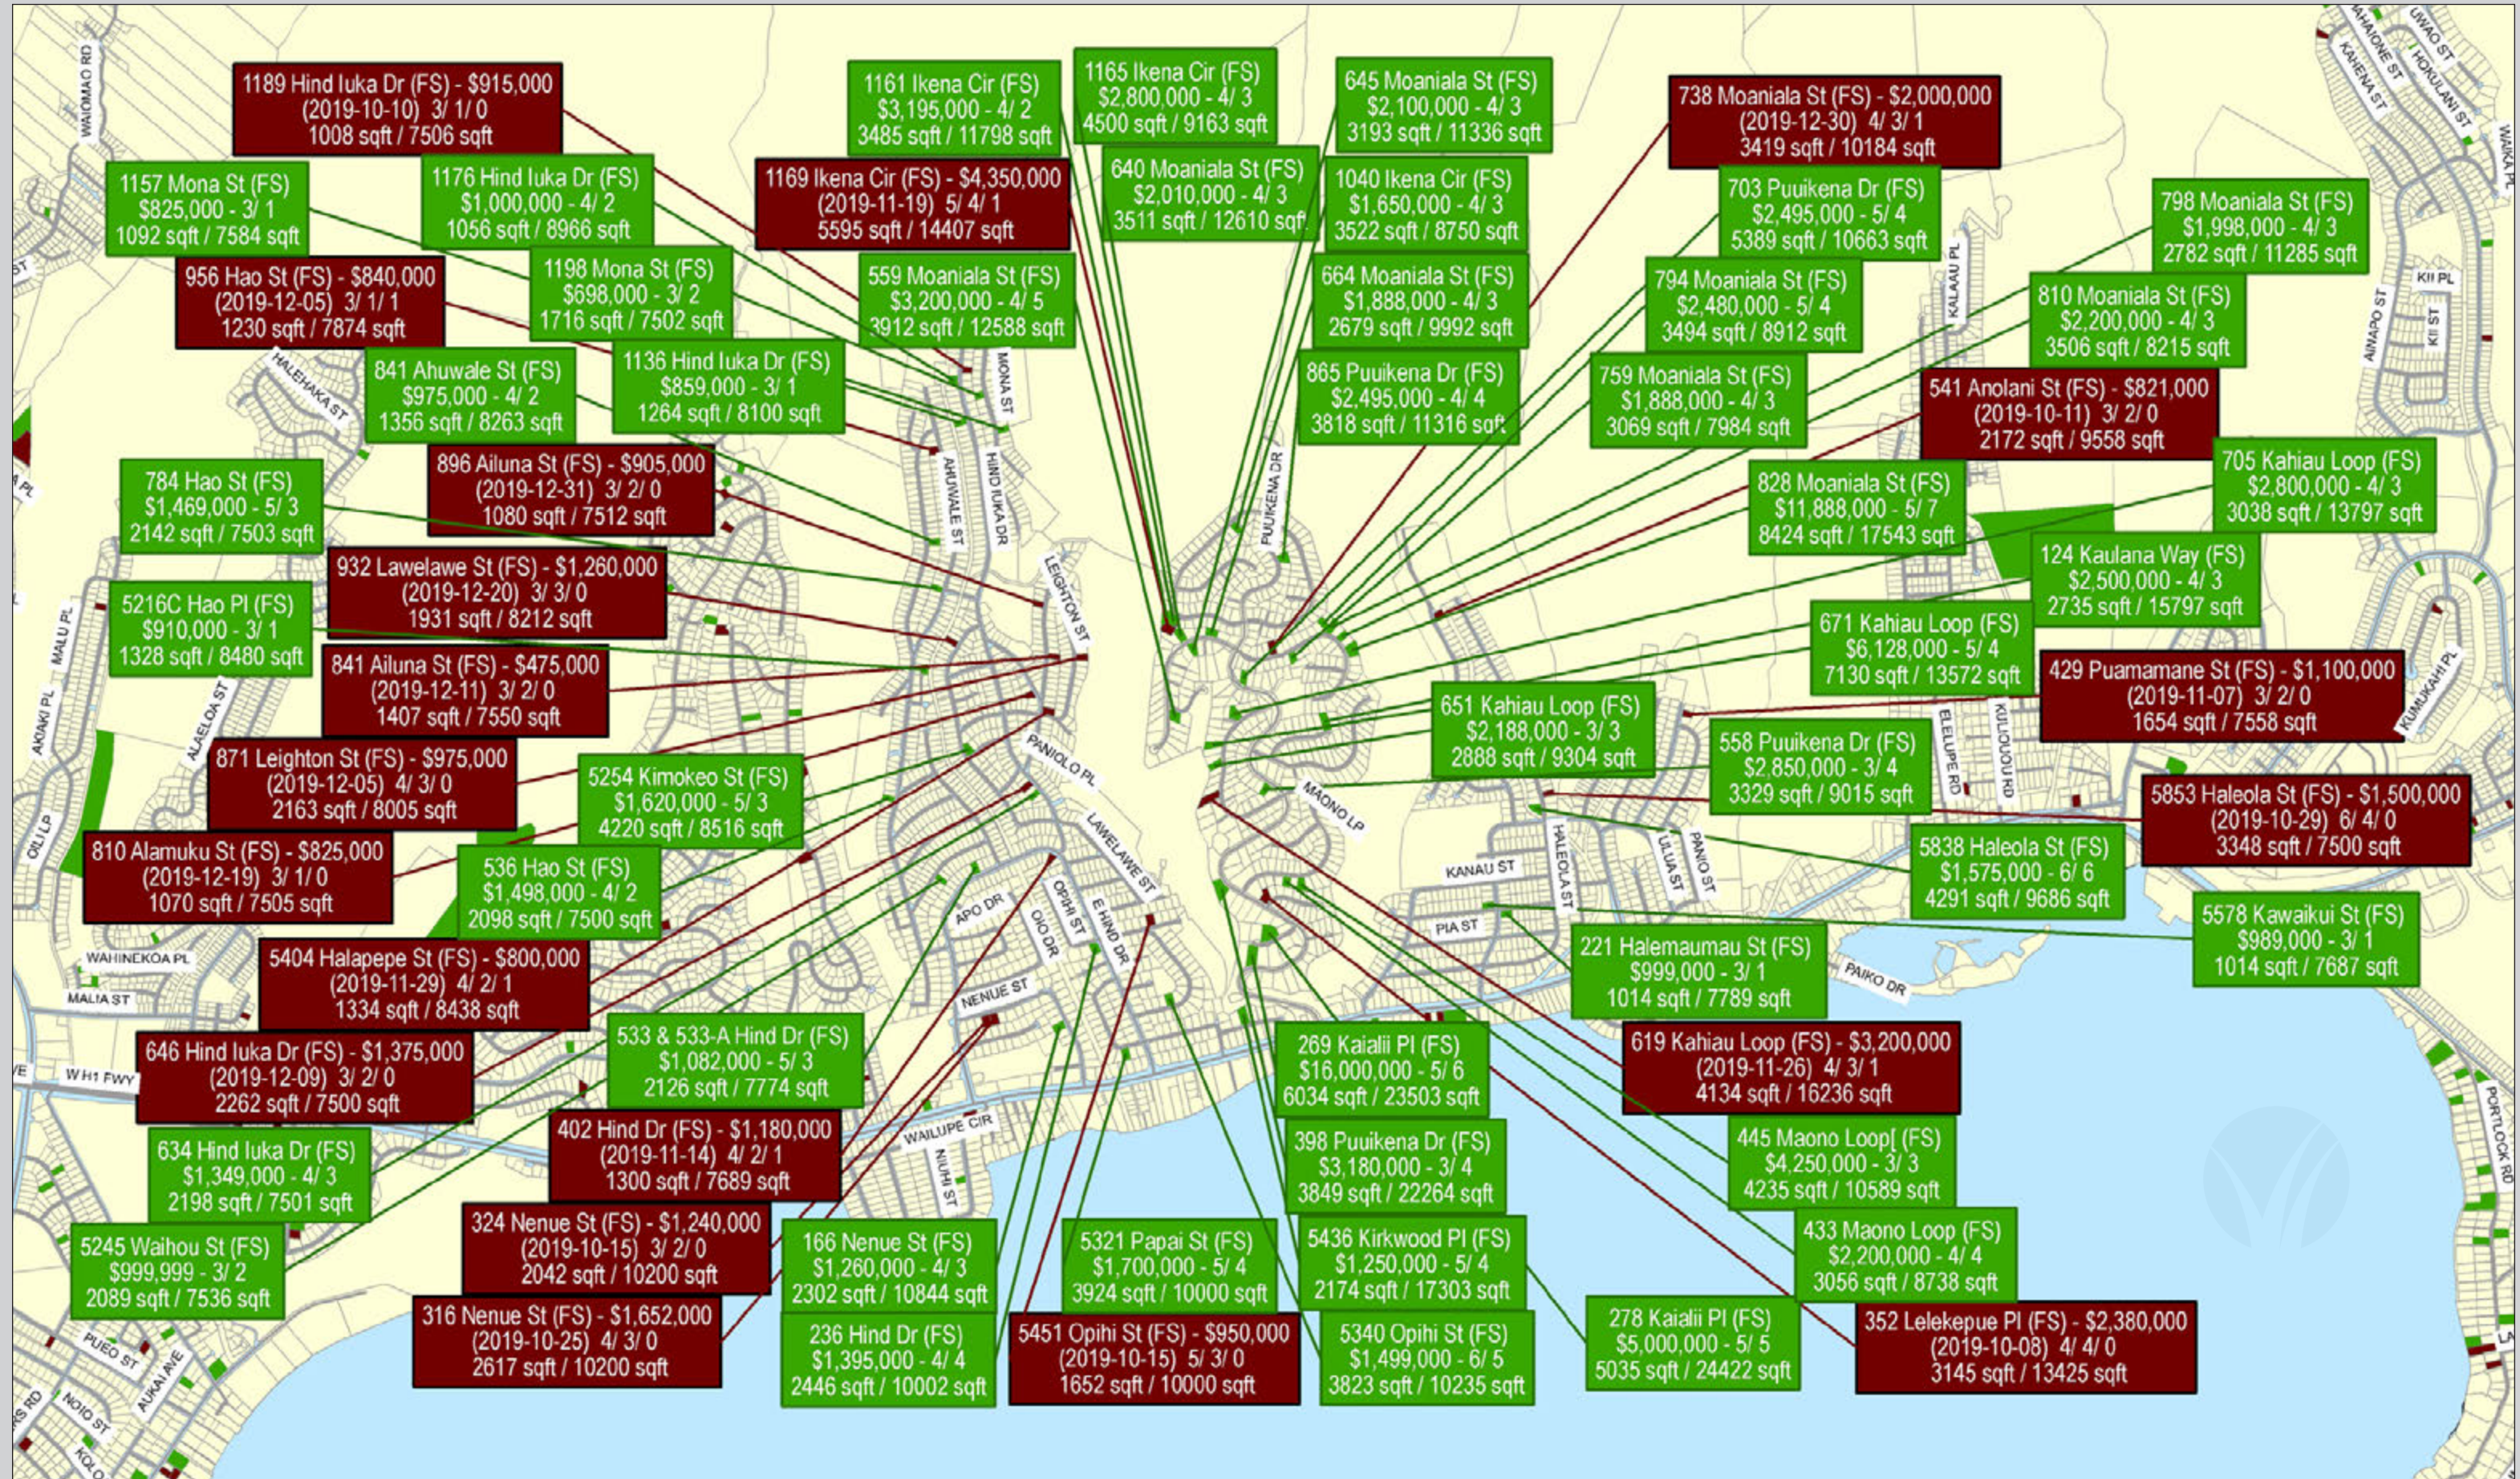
1189 Hind Iuka Dr (FS) - $915,000
(2019-10-10) 3/ 1/ 0
1008 sqft / 7506 sqft

1161 Ikena Cir (FS)
$3,195,000 - 4/ 2
3485 sqft / 11798 sqft

1165 Ikena Cir (FS)
$2,800,000 - 4/ 3
4500 sqft / 9163 sqft

645 Moaniala St (FS)
$2,100,000 - 4/ 3
3193 sqft / 11336 sqft

738 Moaniala St (FS) - $2,000,000
(2019-12-30) 4/ 3/ 1
3419 sqft / 10184 sqft

1157 Mona St (FS)
$825,000 - 3/ 1
1092 sqft / 7584 sqft

1176 Hind Iuka Dr (FS)
$1,000,000 - 4/ 2
1056 sqft / 8966 sqft

1169 Ikena Cir (FS) - $4,350,000
(2019-11-19) 5/ 4/ 1
5595 sqft / 14407 sqft

640 Moaniala St (FS)
$2,010,000 - 4/ 3
3511 sqft / 12610 sqft

1040 Ikena Cir (FS)
$1,650,000 - 4/ 3
3522 sqft / 8750 sqft

703 Puuikena Dr (FS)
$2,495,000 - 5/ 4
5389 sqft / 10663 sqft

798 Moaniala St (FS)
$1,998,000 - 4/ 3
2782 sqft / 11285 sqft

956 Hao St (FS) - $840,000
(2019-12-05) 3/ 1/ 1
1230 sqft / 7874 sqft

1198 Mona St (FS)
$698,000 - 3/ 2
1716 sqft / 7502 sqft

559 Moaniala St (FS)
$3,200,000 - 4/ 5
3912 sqft / 12588 sqft

664 Moaniala St (FS)
$1,888,000 - 4/ 3
2679 sqft / 9992 sqft

794 Moaniala St (FS)
$2,480,000 - 5/ 4
3494 sqft / 8912 sqft

810 Moaniala St (FS)
$2,200,000 - 4/ 3
3506 sqft / 8215 sqft

841 Ahuwale St (FS)
$975,000 - 4/ 2
1356 sqft / 8263 sqft

1136 Hind Iuka Dr (FS)
$859,000 - 3/ 1
1264 sqft / 8100 sqft

865 Puuikena Dr (FS)
$2,495,000 - 4/ 4
3818 sqft / 11316 sqft

759 Moaniala St (FS)
$1,888,000 - 4/ 3
3069 sqft / 7984 sqft

541 Anolani St (FS) - $821,000
(2019-10-11) 3/ 2/ 0
2172 sqft / 9558 sqft

896 Ailuna St (FS) - $905,000
(2019-12-31) 3/ 2/ 0
1080 sqft / 7512 sqft

784 Hao St (FS)
$1,469,000 - 5/ 3
2142 sqft / 7503 sqft

828 Moaniala St (FS)
$11,888,000 - 5/ 7
8424 sqft / 17543 sqft

705 Kahiau Loop (FS)
$2,800,000 - 4/ 3
3038 sqft / 13797 sqft

932 Lawelawe St (FS) - $1,260,000
(2019-12-20) 3/ 3/ 0
1931 sqft / 8212 sqft

124 Kaulana Way (FS)
$2,500,000 - 4/ 3
2735 sqft / 15797 sqft

5216C Hao Pl (FS)
$910,000 - 3/ 1
1328 sqft / 8480 sqft

671 Kahiau Loop (FS)
$6,128,000 - 5/ 4
7130 sqft / 13572 sqft

841 Ailuna St (FS) - $475,000
(2019-12-11) 3/ 2/ 0
1407 sqft / 7550 sqft

429 Puamamane St (FS) - $1,100,000
(2019-11-07) 3/ 2/ 0
1654 sqft / 7558 sqft

651 Kahiau Loop (FS)
$2,188,000 - 3/ 3
2888 sqft / 9304 sqft

871 Leighton St (FS) - $975,000
(2019-12-05) 4/ 3/ 0
2163 sqft / 8005 sqft

5254 Kimokeo St (FS)
$1,620,000 - 5/ 3
4220 sqft / 8516 sqft

558 Puuikena Dr (FS)
$2,850,000 - 3/ 4
3329 sqft / 9015 sqft

5853 Haleola St (FS) - $1,500,000
(2019-10-29) 6/ 4/ 0
3348 sqft / 7500 sqft

810 Alamuku St (FS) - $825,000
(2019-12-19) 3/ 1/ 0
1070 sqft / 7505 sqft

536 Hao St (FS)
$1,498,000 - 4/ 2
2098 sqft / 7500 sqft

5838 Haleola St (FS)
$1,575,000 - 6/ 6
4291 sqft / 9686 sqft

5578 Kawaikui St (FS)
$989,000 - 3/ 1
1014 sqft / 7687 sqft

5404 Halapepe St (FS) - $800,000
(2019-11-29) 4/ 2/ 1
1334 sqft / 8438 sqft

221 Halemaumau St (FS)
$999,000 - 3/ 1
1014 sqft / 7789 sqft

646 Hind Iuka Dr (FS) - $1,375,000
(2019-12-09) 3/ 2/ 0
2262 sqft / 7500 sqft

533 & 533-A Hind Dr (FS)
$1,082,000 - 5/ 3
2126 sqft / 7774 sqft

269 Kaialii Pl (FS)
$16,000,000 - 5/ 6
6034 sqft / 23503 sqft

619 Kahiau Loop (FS) - $3,200,000
(2019-11-26) 4/ 3/ 1
4134 sqft / 16236 sqft

634 Hind Iuka Dr (FS)
$1,349,000 - 4/ 3
2198 sqft / 7501 sqft

402 Hind Dr (FS) - $1,180,000
(2019-11-14) 4/ 2/ 1
1300 sqft / 7689 sqft

398 Puuikena Dr (FS)
$3,180,000 - 3/ 4
3849 sqft / 22264 sqft

445 Maono Loop[ (FS)
$4,250,000 - 3/ 3
4235 sqft / 10589 sqft

5245 Waihou St (FS)
$999,999 - 3/ 2
2089 sqft / 7536 sqft

324 Nenue St (FS) - $1,240,000
(2019-10-15) 3/ 2/ 0
2042 sqft / 10200 sqft

166 Nenue St (FS)
$1,260,000 - 4/ 3
2302 sqft / 10844 sqft

5321 Papai St (FS)
$1,700,000 - 5/ 4
3924 sqft / 10000 sqft

5436 Kirkwood Pl (FS)
$1,250,000 - 5/ 4
2174 sqft / 17303 sqft

433 Maono Loop (FS)
$2,200,000 - 4/ 4
3056 sqft / 8738 sqft

316 Nenue St (FS) - $1,652,000
(2019-10-25) 4/ 3/ 0
2617 sqft / 10200 sqft

236 Hind Dr (FS)
$1,395,000 - 4/ 4
2446 sqft / 10002 sqft

5451 Opihi St (FS) - $950,000
(2019-10-15) 5/ 3/ 0
1652 sqft / 10000 sqft

5340 Opihi St (FS)
$1,499,000 - 6/ 5
3823 sqft / 10235 sqft

278 Kaialii Pl (FS)
$5,000,000 - 5/ 5
5035 sqft / 24422 sqft

352 Lelekepue Pl (FS) - $2,380,000
(2019-10-08) 4/ 4/ 0
3145 sqft / 13425 sqft

WAIOMAO RD HALEHAKA ST MONA ST AHUWALE ST HIND IUKA DR LEIGHTON ST PUUIKENA DR KALAAU PL AINAPO ST KII PL KII ST MALU PL AKIAKI PL ALAELOA ST OILI LP PANIOLO PL MAONO LP LAWELAWE ST ELELUPE RD KULOLOU RD KUMUKAHI PL KANAU ST HALEOLA ST ULUA ST PAIKO ST APO DR OIO DR OPIHI ST E HIND DR PIA ST PAIKO DR WAHINEKOA PL MALIA ST NENUE ST W H1 FWY WAILUPE CIR NIUHI ST PUEO ST AUKAI AVE NOIO ST KOLO PORTLOCK RD LWAO ST HOKULANI ST KAHENA ST MAHAONE ST KAIWA PL